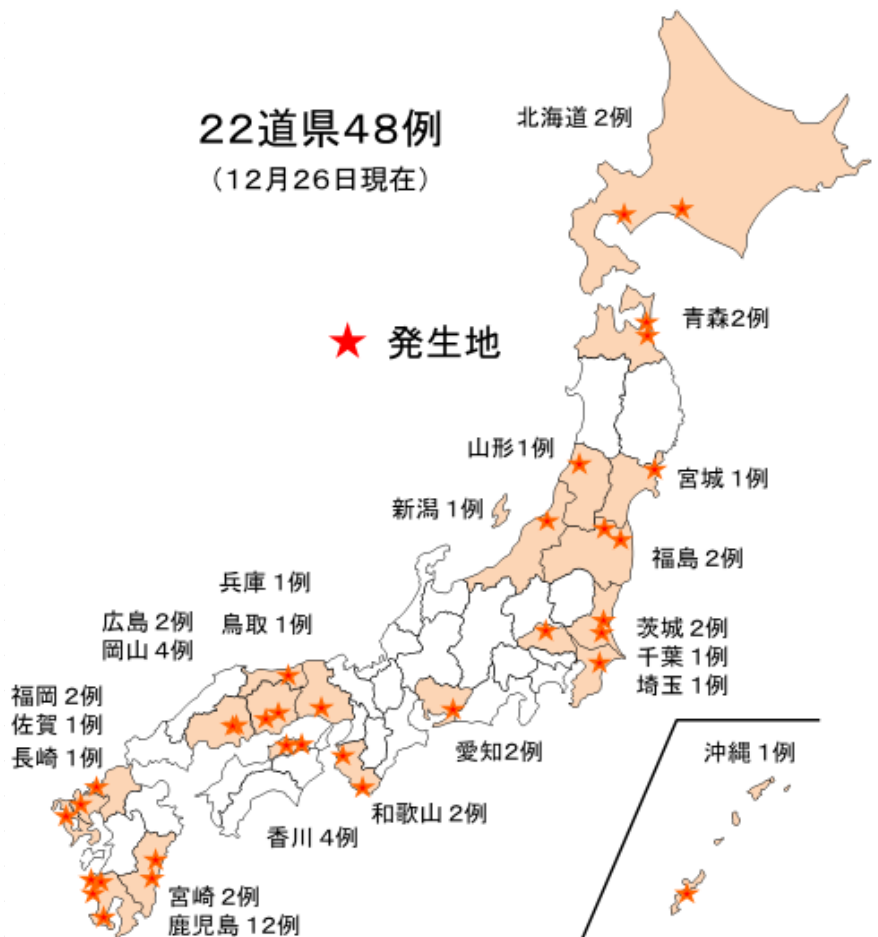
22道県48例
（12月26日現在）

★ 発生地

北海道 2例
青森2例
山形1例
宮城 1例
新潟 1例
福島 2例
兵庫 1例
鳥取 1例
広島 2例
岡山 4例
茨城 2例
千葉 1例
埼玉 1例
福岡 2例
佐賀 1例
長崎 1例
愛知2例
沖縄 1例
和歌山 2例
香川 4例
宮崎 2例
鹿児島 12例